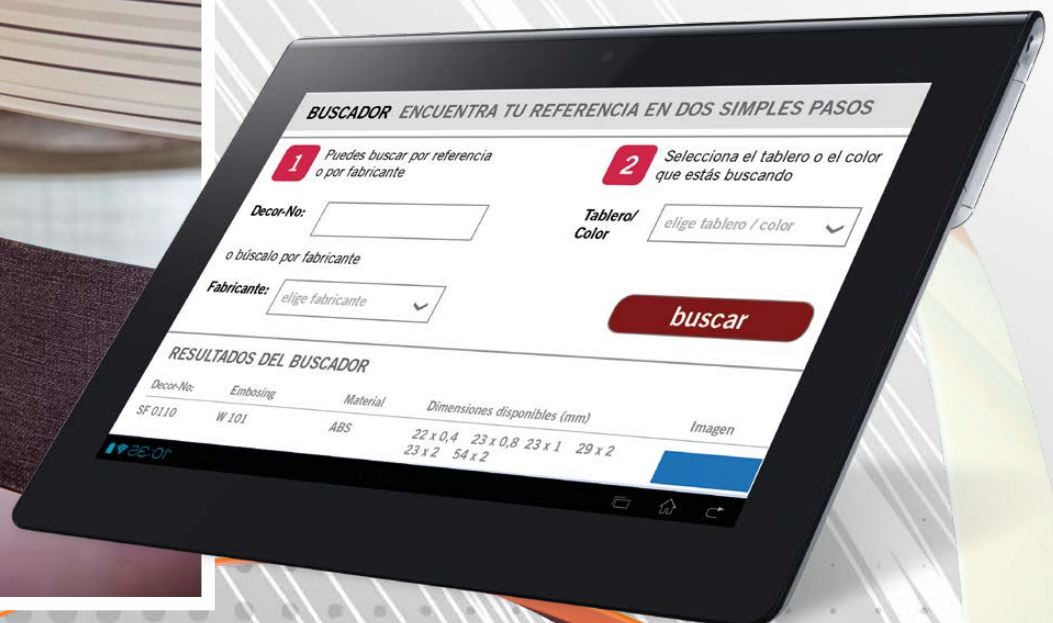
BUSCADOR ENCUENTRA TU REFERENCIA EN DOS SIMPLES PASOS

1 Puedes buscar por referencia o por fabricante

2 Selecciona el tablero o el color que estás buscando

Decor-No:

Tablero/ Color

elige tablero / color

o búscalo por fabricante

Fabricante: elige fabricante

buscar

RESULTADOS DEL BUSCADOR

| Decor-No: | Embosing | Material | Dimensiones disponibles (mm) | Imagen |
|---|---|---|---|---|
| SF 0110 | W 101 | ABS | 22 x 0,4 23 x 0,8 23 x 1 29 x 2 23 x 2 54 x 2 | |

10:30